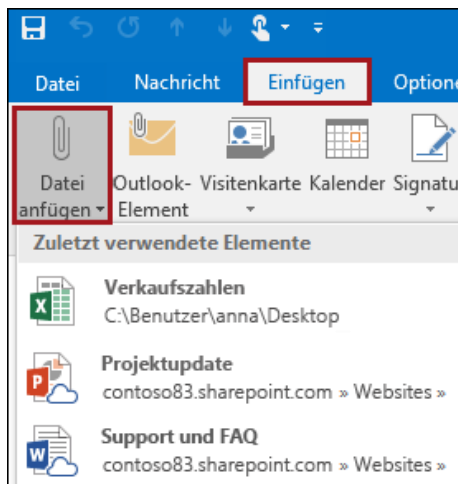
Datei Nachricht Einfügen Optione

Datei anfügen Outlook-Element Visitenkarte Kalender Signatu

Zuletzt verwendete Elemente

Verkaufszahlen
C:\Benutzer\anna\Desktop

Projektupdate
contoso83.sharepoint.com » Websites »

Support und FAQ
contoso83.sharepoint.com » Websites »